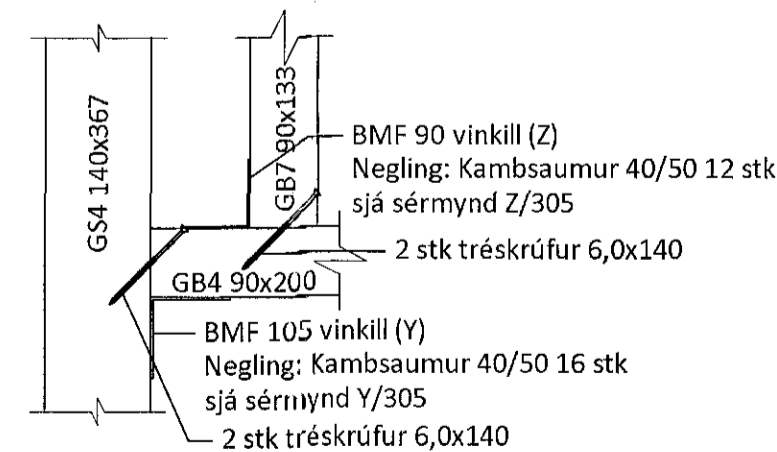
GS4 140x367

GB7 90x133

BMF 90 vinkill (Z)
Negling: Kambsaumur 40/50 12 stk
sjá sérmynd Z/305

2 stk tréskrúfur 6,0x140

GB4 90x200

BMF 105 vinkill (Y)
Negling: Kambsaumur 40/50 16 stk
sjá sérmynd Y/305

2 stk tréskrúfur 6,0x140